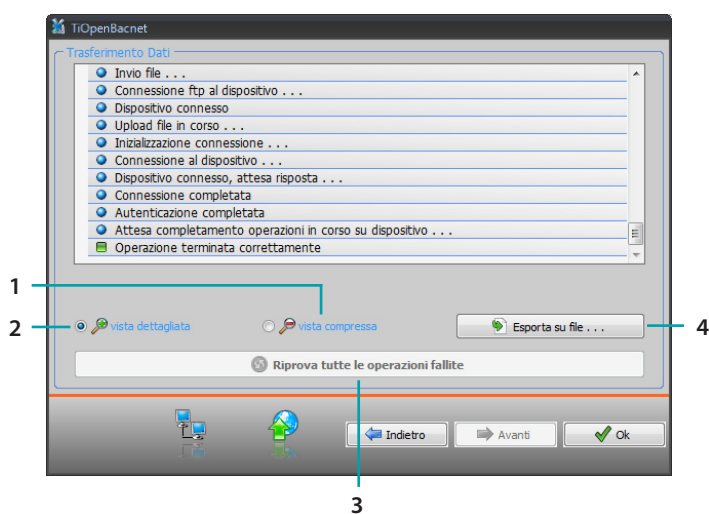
TiOpenBacnet

Trasferimento Dati

Invio file . . .
Connessione ftp al dispositivo . . .
Dispositivo connesso
Upload file in corso . . .
Inizializzazione connessione . . .
Connessione al dispositivo . . .
Dispositivo connesso, attesa risposta . . .
Connessione completata
Autenticazione completata
Attesa completamento operazioni in corso su dispositivo . . .
Operazione terminata correttamente

1

2 vista dettagliata vista compressa Esporta su file . . . 4

Riprova tutte le operazioni fallite

Indietro Avanti Ok

3